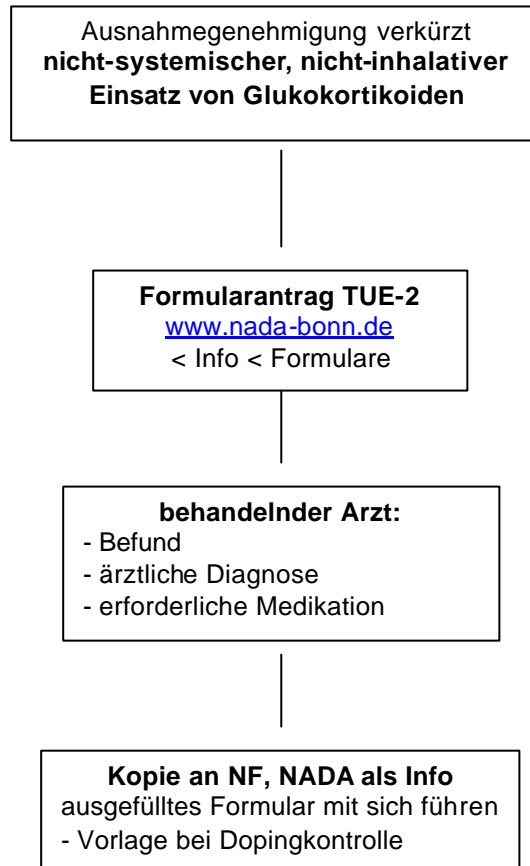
Ausnahmegenehmigung verkürzt
**nicht-systemischer, nicht-inhalativer Einsatz von Glukokortikoiden**

**Formularantrag TUE-2**
www.nada-bonn.de
< Info < Formulare

**behandelnder Arzt:**
- Befund
- ärztliche Diagnose
- erforderliche Medikation

**Kopie an NF, NADA als Info**
ausgefülltes Formular mit sich führen
- Vorlage bei Dopingkontrolle